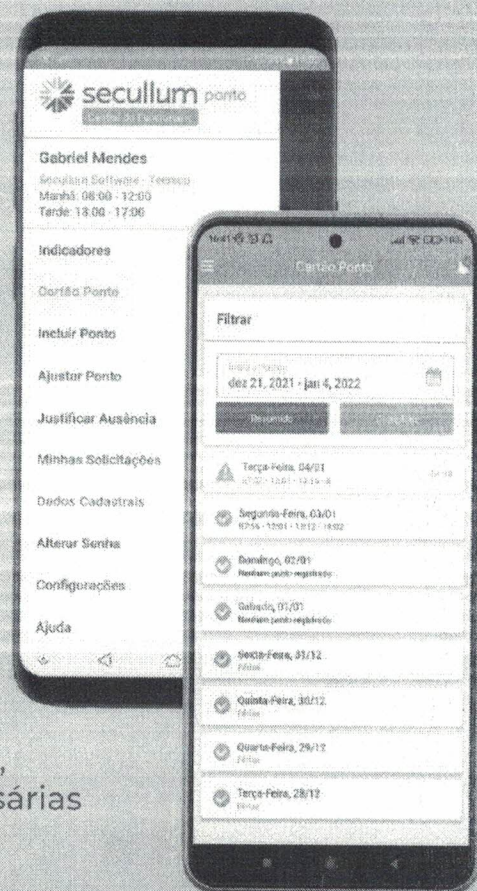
secullum ponto
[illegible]

Gabriel Mendes
Secullum Software - Teresop
Manhã: 08:00 - 12:00
Tarde: 13:00 - 17:00

Indicadores
Cartão Ponto
Incluir Ponto
Ajustar Ponto
Justificar Ausência
Minhas Solicitações
Dados Cadastrais
Alterar Senha
Configurações
Ajuda

Cartão Ponto

Filtrar

dez 21, 2021 - jan 4, 2022

Resumido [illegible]

Terça-Feira, 04/01
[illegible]

Segunda-Feira, 03/01
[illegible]

Domingo, 02/01
Nenhum ponto registrado

Sábado, 01/01
Nenhum ponto registrado

Sexta-Feira, 31/12
Férias

Quinta-Feira, 30/12
Férias

Quarta-Feira, 29/12
Férias

Terça-Feira, 28/12
Férias

sárias